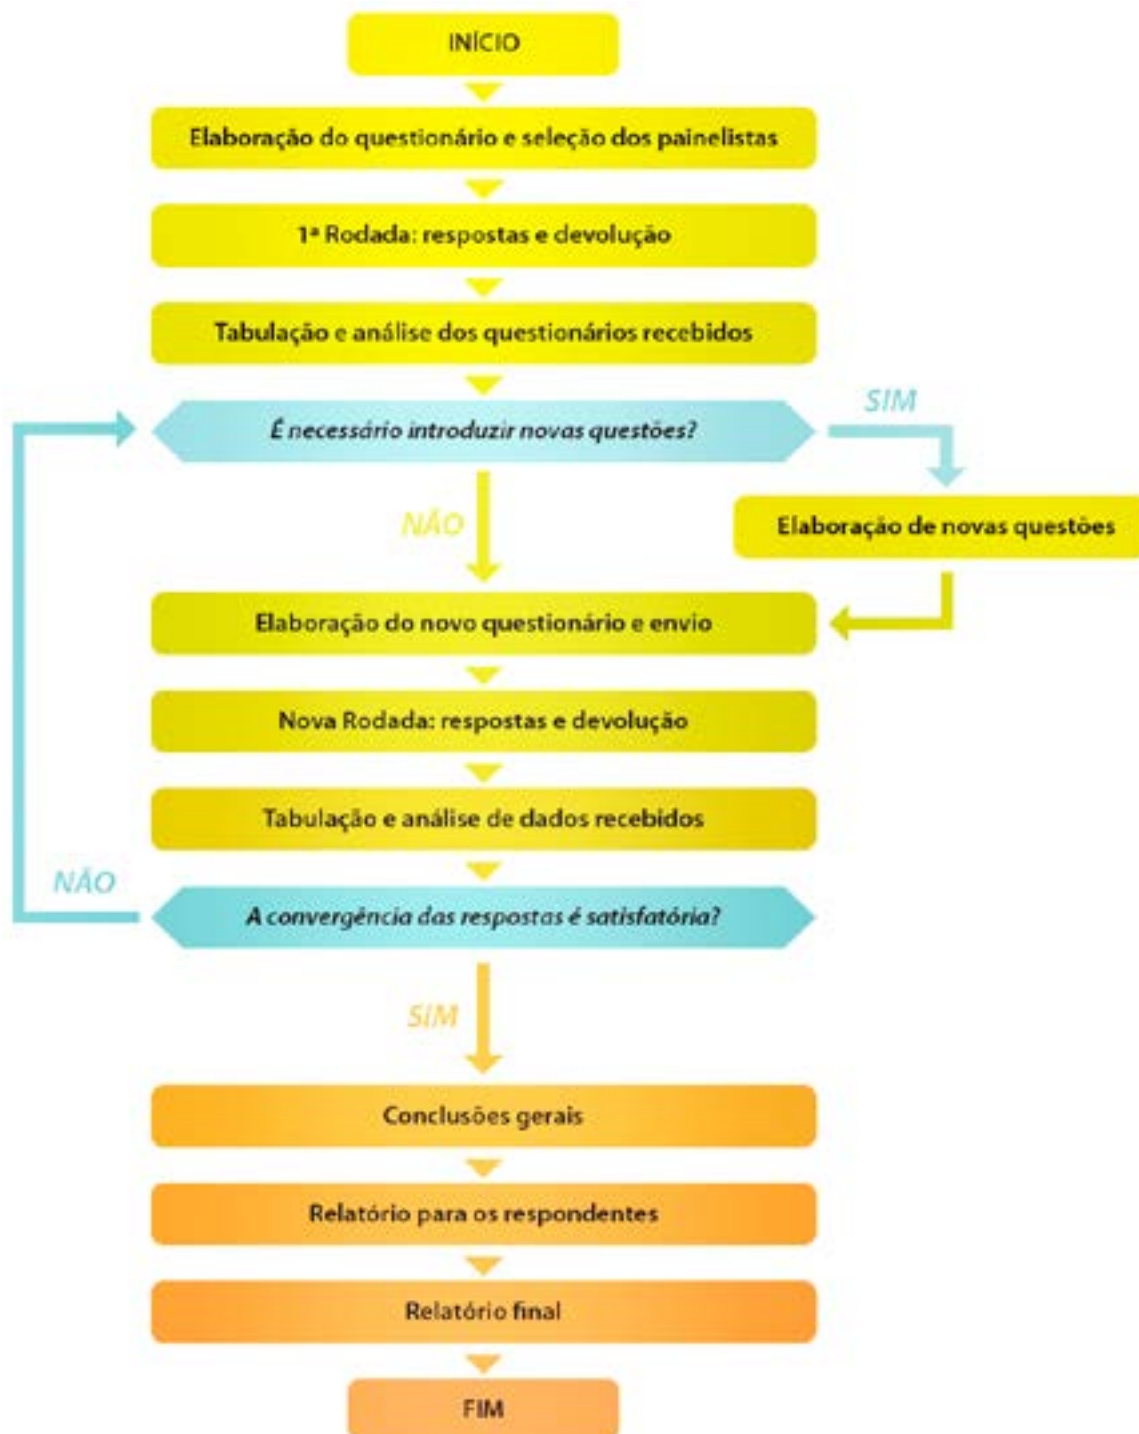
INÍCIO

Elaboração do questionário e seleção dos painelistas

1ª Rodada: respostas e devolução

Tabulação e análise dos questionários recebidos

É necessário introduzir novas questões?

SIM

Elaboração de novas questões

NÃO

Elaboração do novo questionário e envio

Nova Rodada: respostas e devolução

Tabulação e análise de dados recebidos

NÃO

A convergência das respostas é satisfatória?

SIM

Conclusões gerais

Relatório para os respondentes

Relatório final

FIM